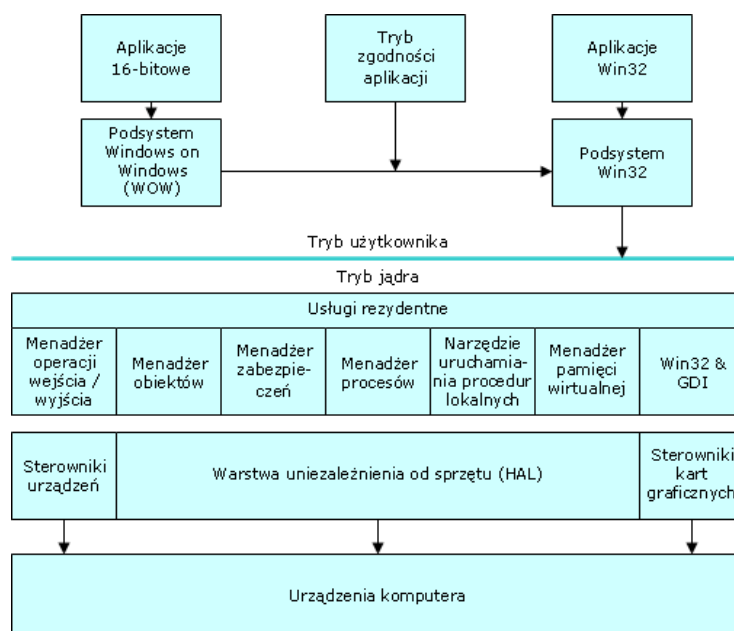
Aplikacje 16-bitowe

Tryb zgodności aplikacji

Aplikacje Win32

Podsystem Windows on Windows (WOW)

Podsystem Win32

Tryb użytkownika

Tryb jądra

Usługi rezydentne

| Menadżer operacji wejścia / wyjścia | Menadżer obiektów | Menadżer zabezpieczeń | Menadżer procesów | Narzędzie uruchamiania procedur lokalnych | Menadżer pamięci wirtualnej | Win32 & GDI |
|---|---|---|---|---|---|---|

| Sterowniki urządzeń | Warstwa uniezależnienia od sprzętu (HAL) | Sterowniki kart graficznych |
|---|---|---|

Urządzenia komputera